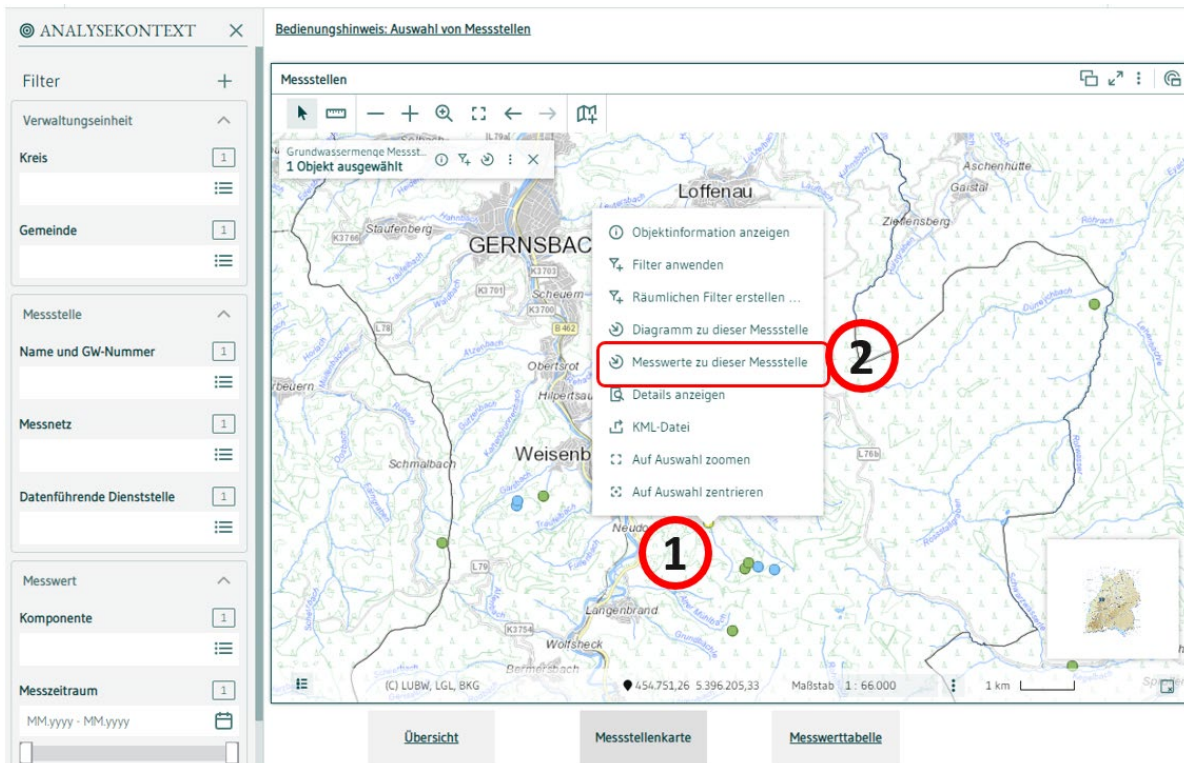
ANALYSEKONTEXT ×

Filter +

Verwaltungseinheit

Kreis 1

Gemeinde 1

Messstelle

Name und GW-Nummer 1

Messnetz 1

Datenführende Dienststelle 1

Messwert

Komponente 1

Messzeitraum 1

MM.yyyy - MM.yyyy

Bedienungshinweis: Auswahl von Messstellen

Messstellen

Grundwassermenge Messst...
1 Objekt ausgewählt

Objektinformation anzeigen
Filter anwenden
Räumlichen Filter erstellen ...
Diagramm zu dieser Messstelle
Messwerte zu dieser Messstelle
Details anzeigen
KML-Datei
Auf Auswahl zoomen
Auf Auswahl zentrieren

1
2

Loffenau
GERNSBACH
Staufenberg
Scheuern
Obertsrot
Hilpertsau
Weisenb
Schmalbach
Neudo
Langenbrand
Wolfsheck
Bermersbach
Aschenhütte
Gaistal
Ziegelsberg
K3766
K3703
K3701
K3700
B462
L78
L79
K3754
L76b

(C) LUBW, LGL, BKG
454.751,26 5.396.205,33
Maßstab 1 : 66.000
1 km

Übersicht
Messstellenkarte
Messwerttabelle